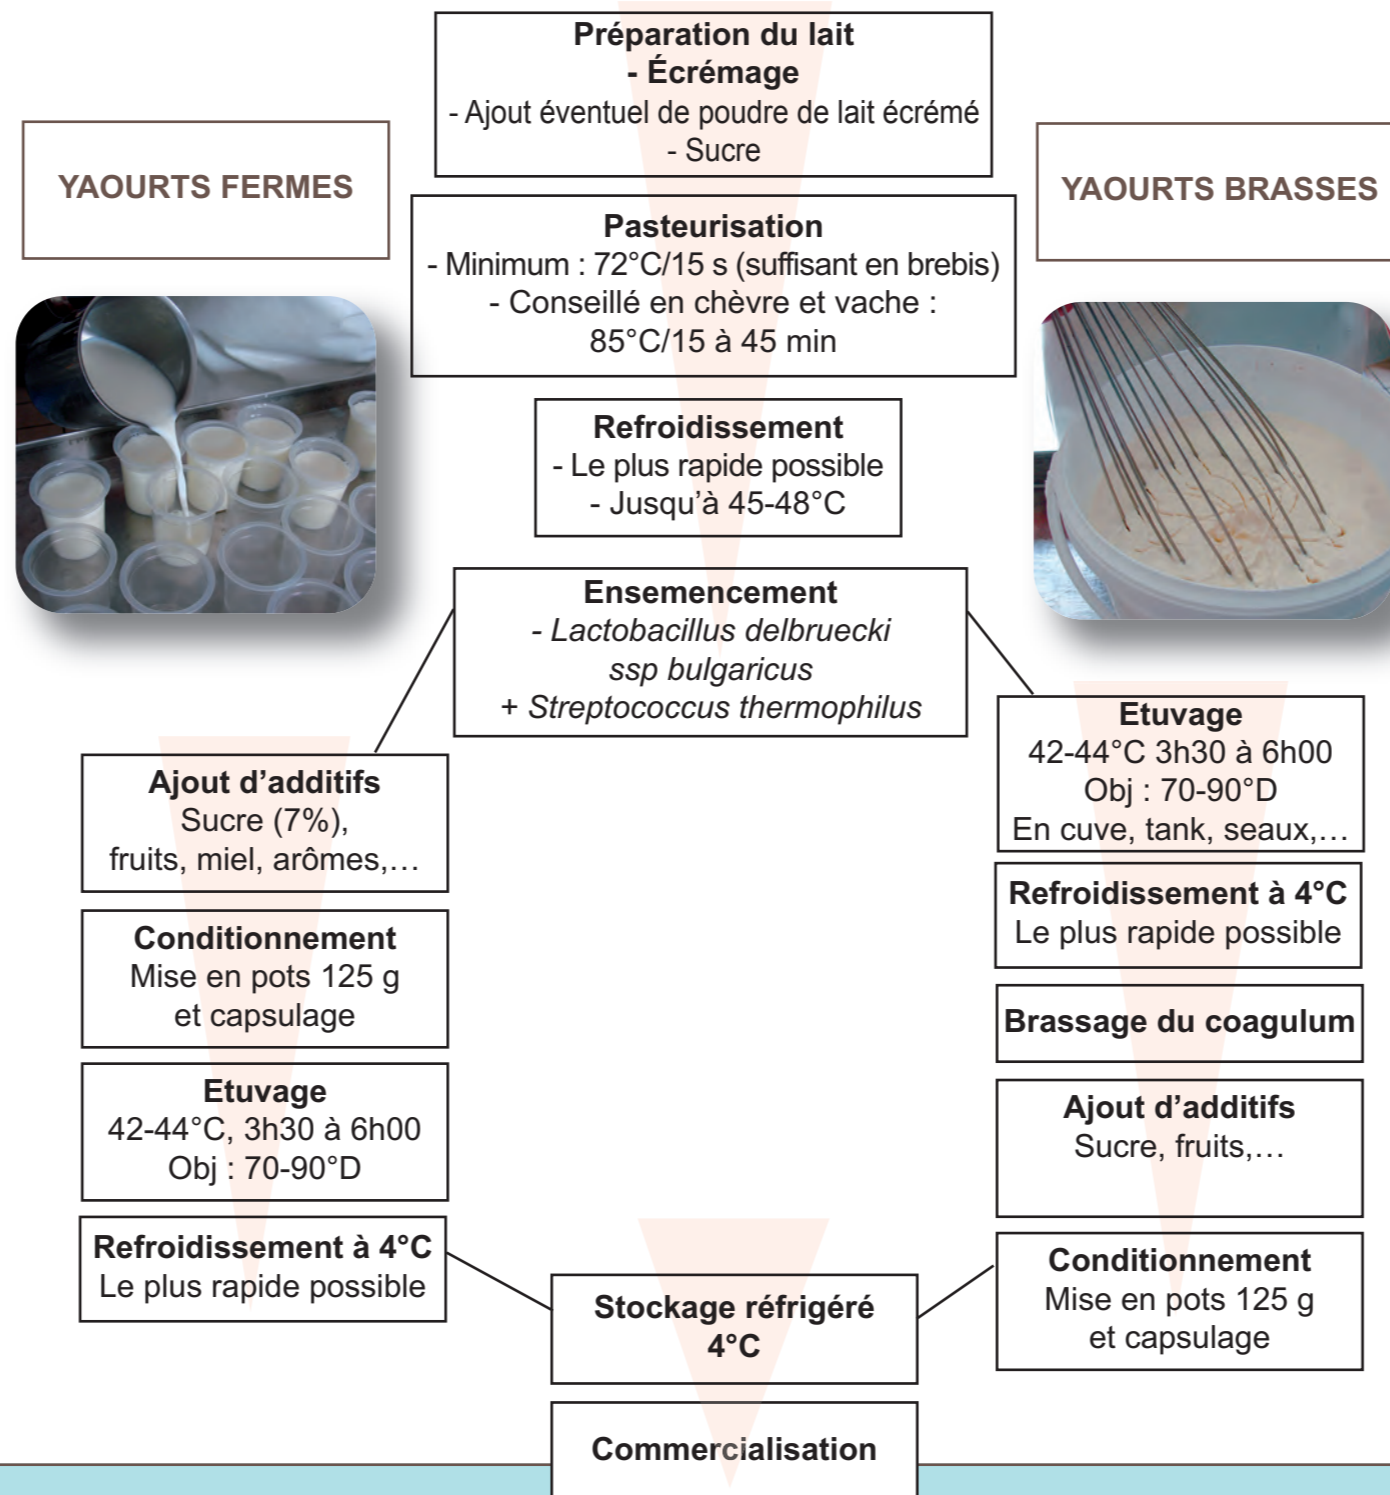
Préparation du lait
- Écrémage
- Ajout éventuel de poudre de lait écrémé
- Sucre

YAOURTS FERMES

YAOURTS BRASSES

Pasteurisation
- Minimum : 72°C/15 s (suffisant en brebis)
- Conseillé en chèvre et vache : 85°C/15 à 45 min

Refroidissement
- Le plus rapide possible
- Jusqu'à 45-48°C

Ensemencement
- *Lactobacillus delbruecki ssp bulgaricus*
+ *Streptococcus thermophilus*

Ajout d'additifs
Sucre (7%), fruits, miel, arômes,…

Conditionnement
Mise en pots 125 g et capsulage

Etuvage
42-44°C, 3h30 à 6h00
Obj : 70-90°D

Refroidissement à 4°C
Le plus rapide possible

Etuvage
42-44°C 3h30 à 6h00
Obj : 70-90°D
En cuve, tank, seaux,…

Refroidissement à 4°C
Le plus rapide possible

Brassage du coagulum

Ajout d'additifs
Sucre, fruits,…

Conditionnement
Mise en pots 125 g et capsulage

Stockage réfrigéré
4°C

Commercialisation